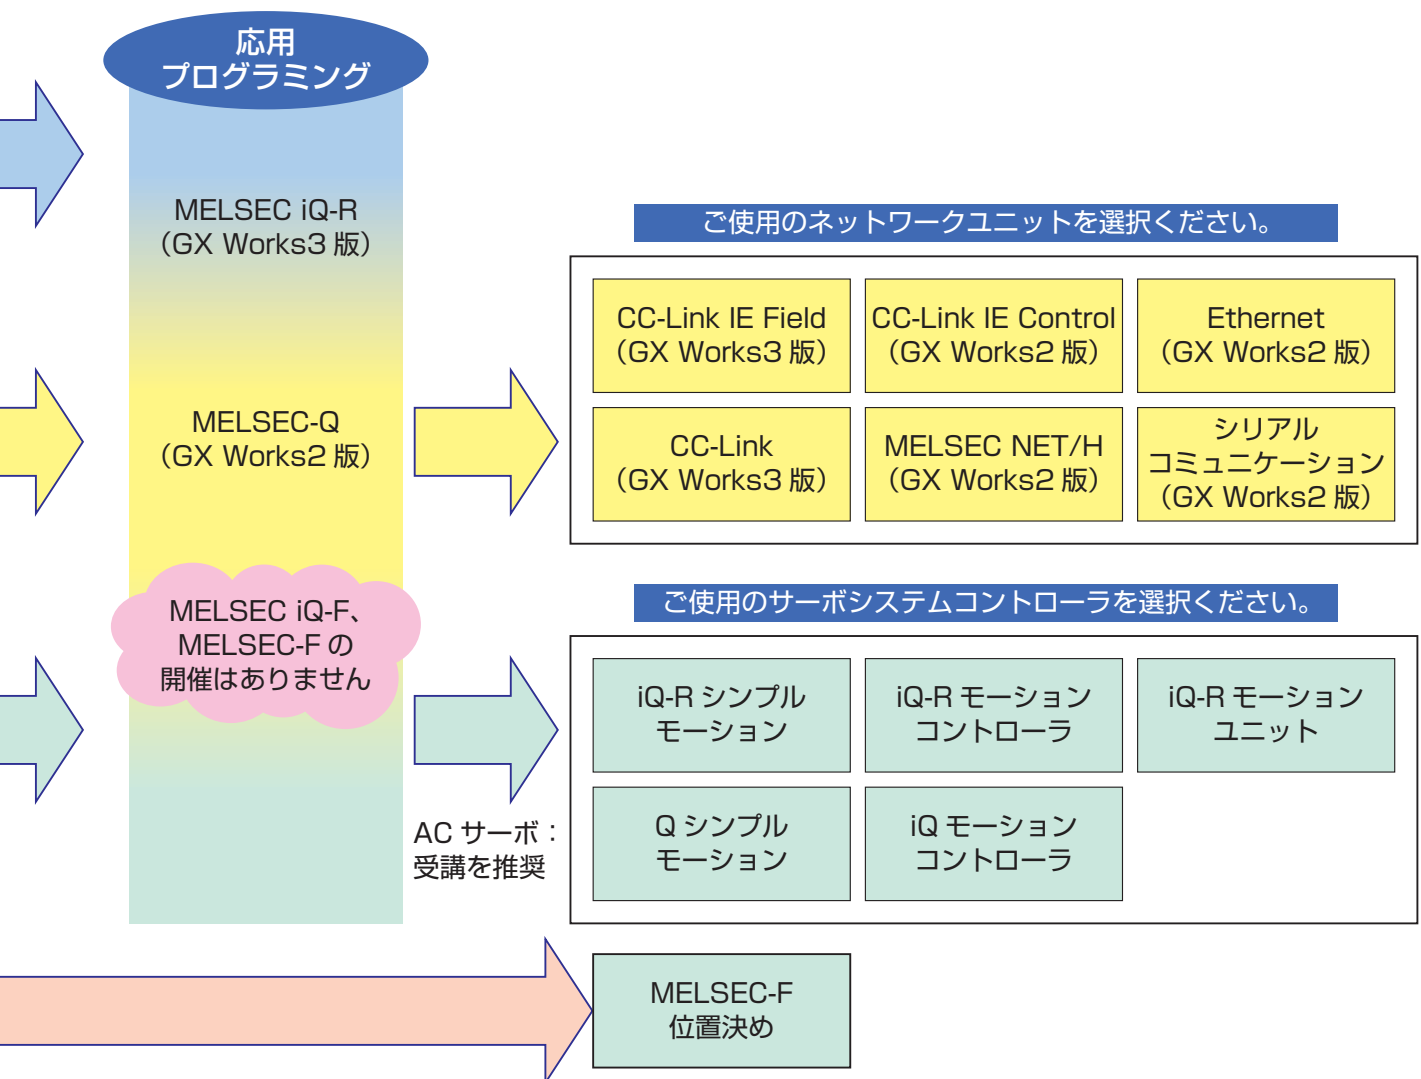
応用
プログラミング

MELSEC iQ-R
(GX Works3 版)

MELSEC-Q
(GX Works2 版)

MELSEC iQ-F、
MELSEC-F の
開催はありません

ご使用のネットワークユニットを選択ください。

| CC-Link IE Field (GX Works3 版) | CC-Link IE Control (GX Works2 版) | Ethernet (GX Works2 版) |
|---|---|---|
| CC-Link (GX Works3 版) | MELSEC NET/H (GX Works2 版) | シリアル コミュニケーション (GX Works2 版) |

ご使用のサーボシステムコントローラを選択ください。

| iQ-R シンプル モーション | iQ-R モーション コントローラ | iQ-R モーション ユニット |
|---|---|---|
| Q シンプル モーション | iQ モーション コントローラ | |

AC サーボ：
受講を推奨

MELSEC-F
位置決め